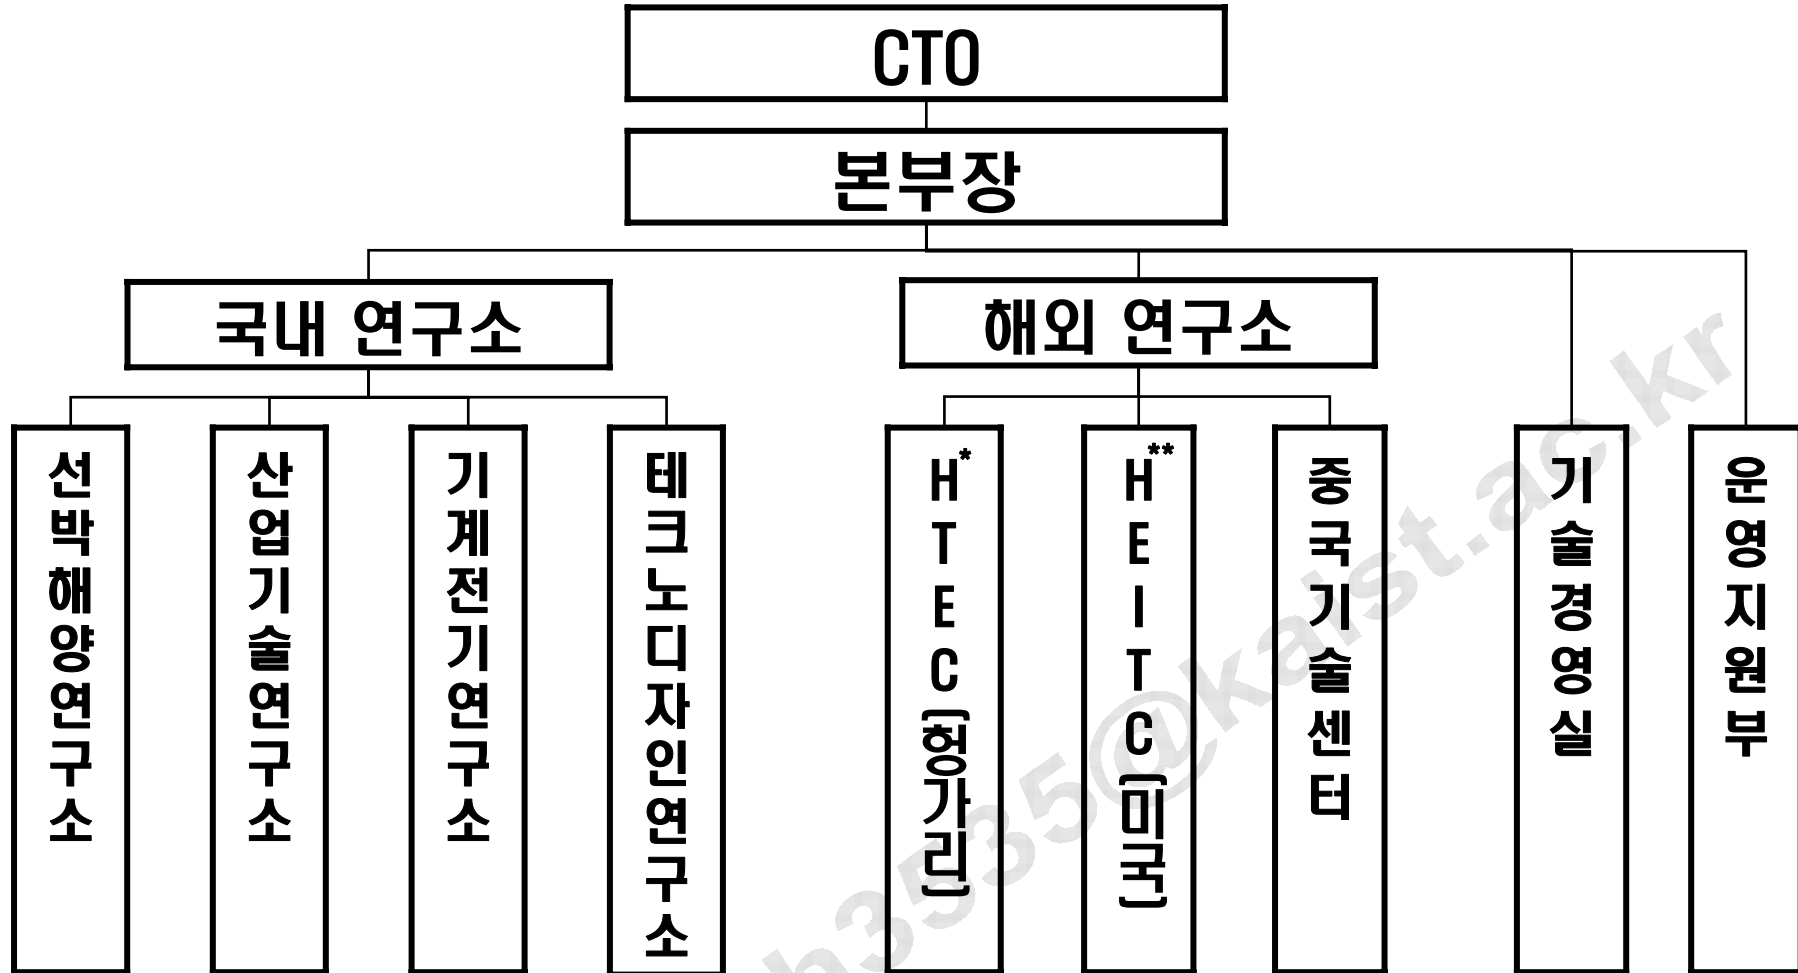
CTO

본부장

국내 연구소

해외 연구소

선박해양연구소

산업기술연구소

기계전기연구소

테크노디자인연구소

H* T E C (헝가리)

H** E I T C (미국)

중국기술센터

기술경영실

운영지원부

h3535@kaist.ac.kr